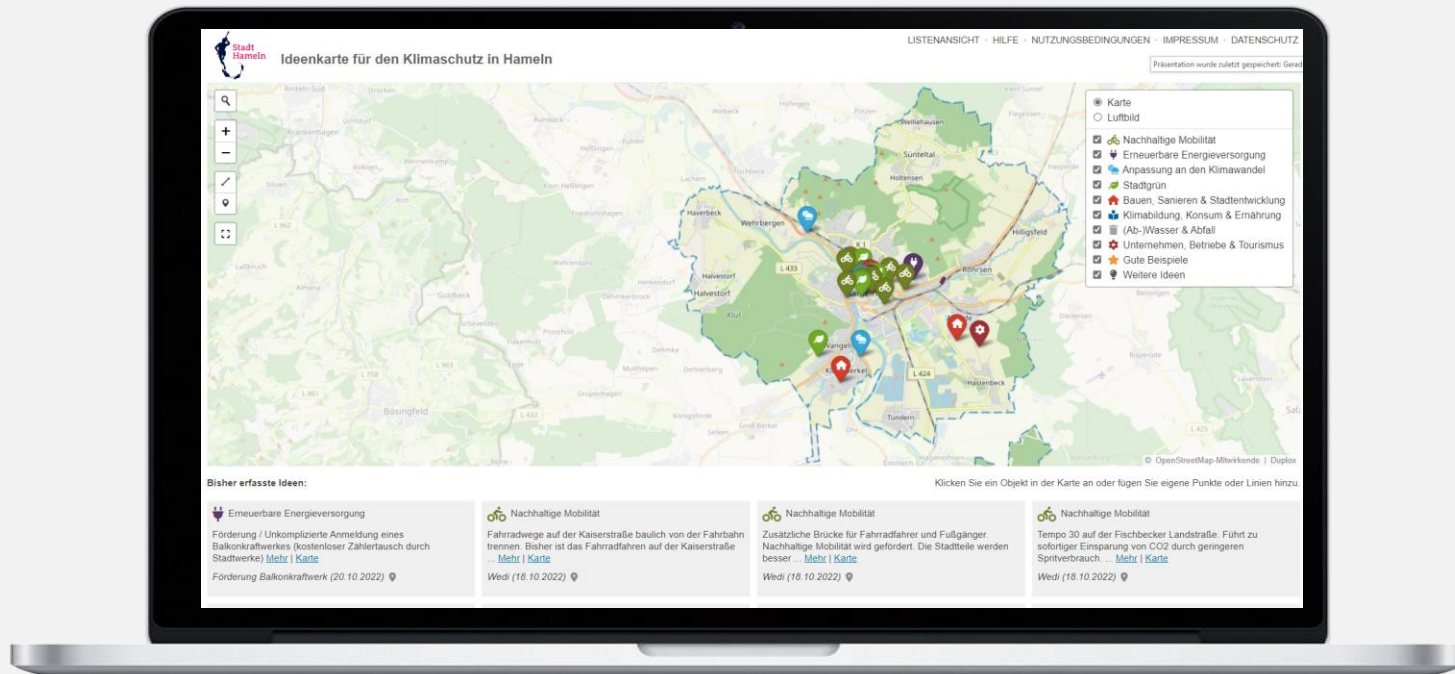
Stadt Hameln

Ideenkarte für den Klimaschutz in Hameln

LISTENANSICHT · HILFE · NUTZUNGSBEDINGUNGEN · IMPRESSUM · DATENSCHUTZ

Präsentation wurde zuletzt gespeichert: Gerad

Karte
Luftbild

Nachhaltige Mobilität
Erneuerbare Energieversorgung
Anpassung an den Klimawandel
Stadtgrün
Bauen, Sanieren & Stadtentwicklung
Klimabildung, Konsum & Ernährung
(Ab-)Wasser & Abfall
Unternehmen, Betriebe & Tourismus
Gute Beispiele
Weitere Ideen

Haverbeck
Wehrbergen
Halvestorf
Hilligsfeld
Rohrsen
Sunteltal
Holtensen
Wangelist
Klein Berkel
Hastenbeck
Tündern
Bösingfeld
L 433
L 424
K 1

© OpenStreetMap-Mitwirkende | Duplox

Bisher erfasste Ideen:

Klicken Sie ein Objekt in der Karte an oder fügen Sie eigene Punkte oder Linien hinzu.

Erneuerbare Energieversorgung
Förderung / Unkomplizierte Anmeldung eines Balkonkraftwerkes (kostenloser Zählertausch durch Stadtwerke) Mehr | Karte
Förderung Balkonkraftwerk (20.10.2022)

Nachhaltige Mobilität
Fahrradwege auf der Kaiserstraße baulich von der Fahrbahn trennen. Bisher ist das Fahrradfahren auf der Kaiserstraße ... Mehr | Karte
Wedi (18.10.2022)

Nachhaltige Mobilität
Zusätzliche Brücke für Fahrradfahrer und Fußgänger. Nachhaltige Mobilität wird gefördert. Die Stadtteile werden besser ... Mehr | Karte
Wedi (18.10.2022)

Nachhaltige Mobilität
Tempo 30 auf der Fischbecker Landstraße. Führt zu sofortiger Einsparung von CO2 durch geringeren Spritverbrauch. ... Mehr | Karte
Wedi (18.10.2022)